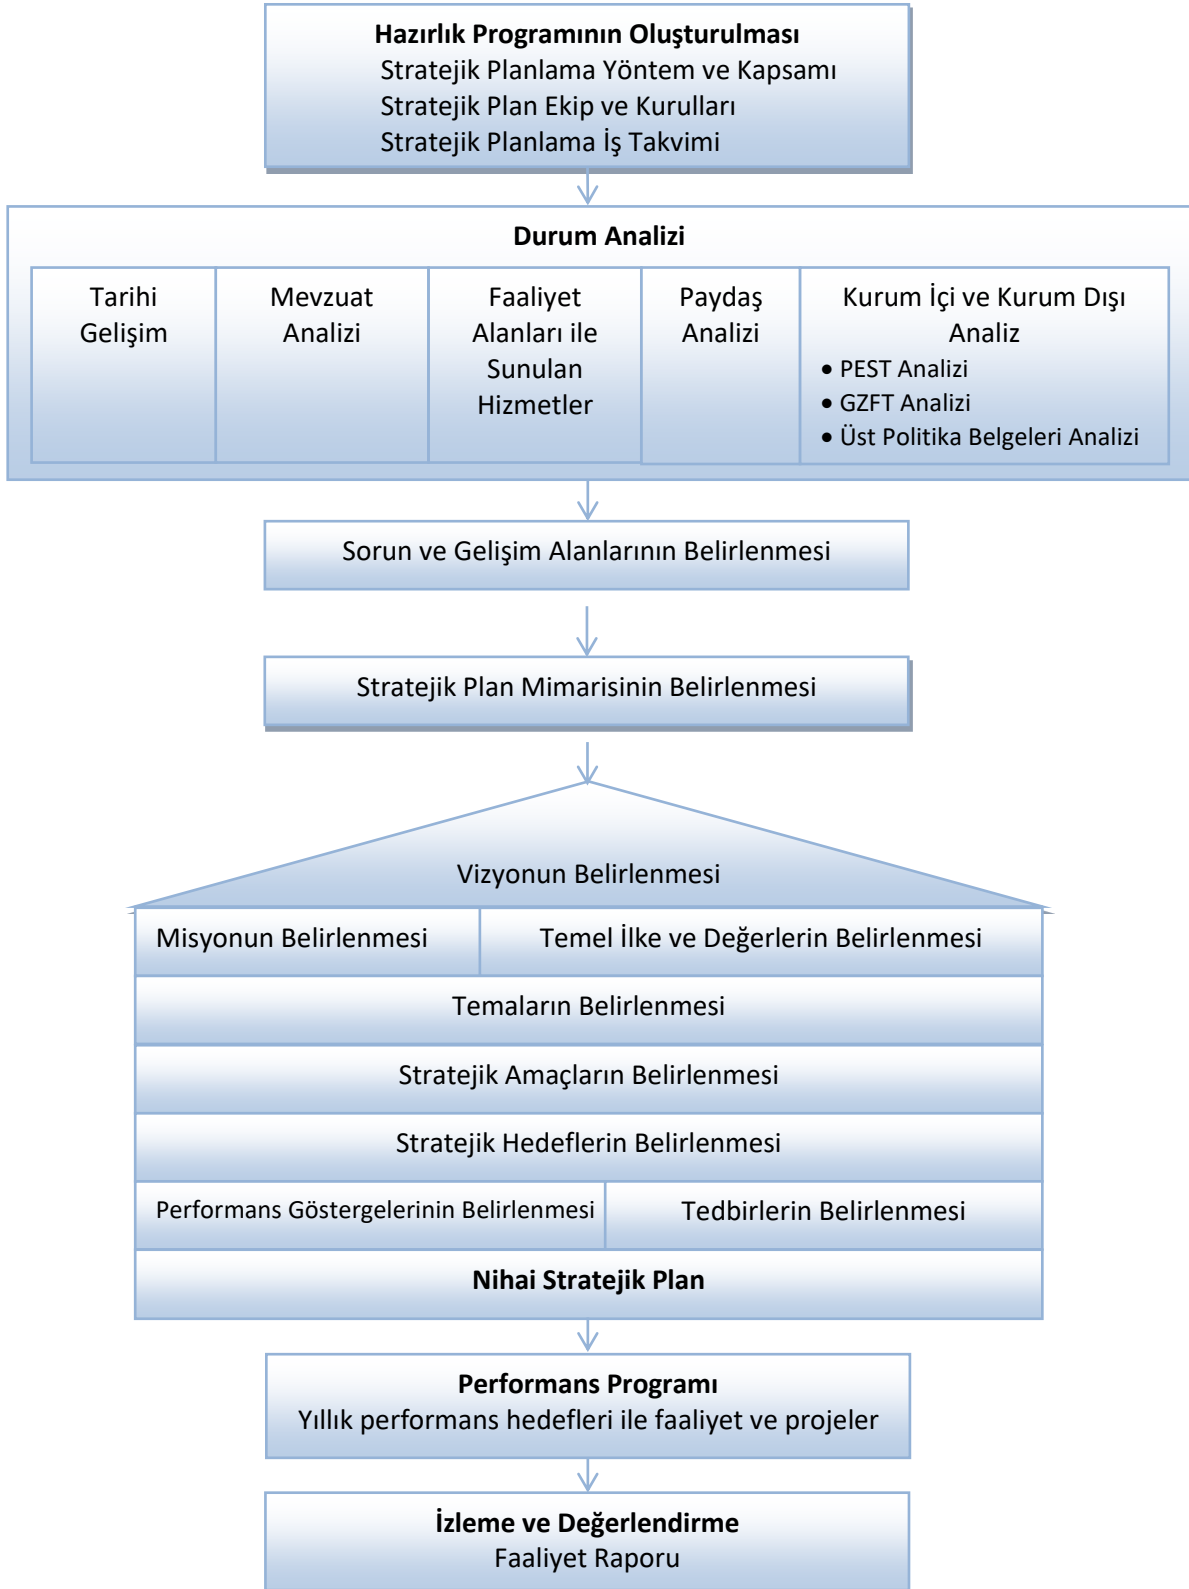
**Hazırlık Programının Oluşturulması**
Stratejik Planlama Yöntem ve Kapsamı
Stratejik Plan Ekip ve Kurulları
Stratejik Planlama İş Takvimi

**Durum Analizi**

Tarihi Gelişim

Mevzuat Analizi

Faaliyet Alanları ile Sunulan Hizmetler

Paydaş Analizi

Kurum İçi ve Kurum Dışı Analiz
- PEST Analizi
- GZFT Analizi
- Üst Politika Belgeleri Analizi

Sorun ve Gelişim Alanlarının Belirlenmesi

Stratejik Plan Mimarisinin Belirlenmesi

Vizyonun Belirlenmesi

Misyonun Belirlenmesi

Temel İlke ve Değerlerin Belirlenmesi

Temaların Belirlenmesi

Stratejik Amaçların Belirlenmesi

Stratejik Hedeflerin Belirlenmesi

Performans Göstergelerinin Belirlenmesi

Tedbirlerin Belirlenmesi

**Nihai Stratejik Plan**

**Performans Programı**
Yıllık performans hedefleri ile faaliyet ve projeler

**İzleme ve Değerlendirme**
Faaliyet Raporu